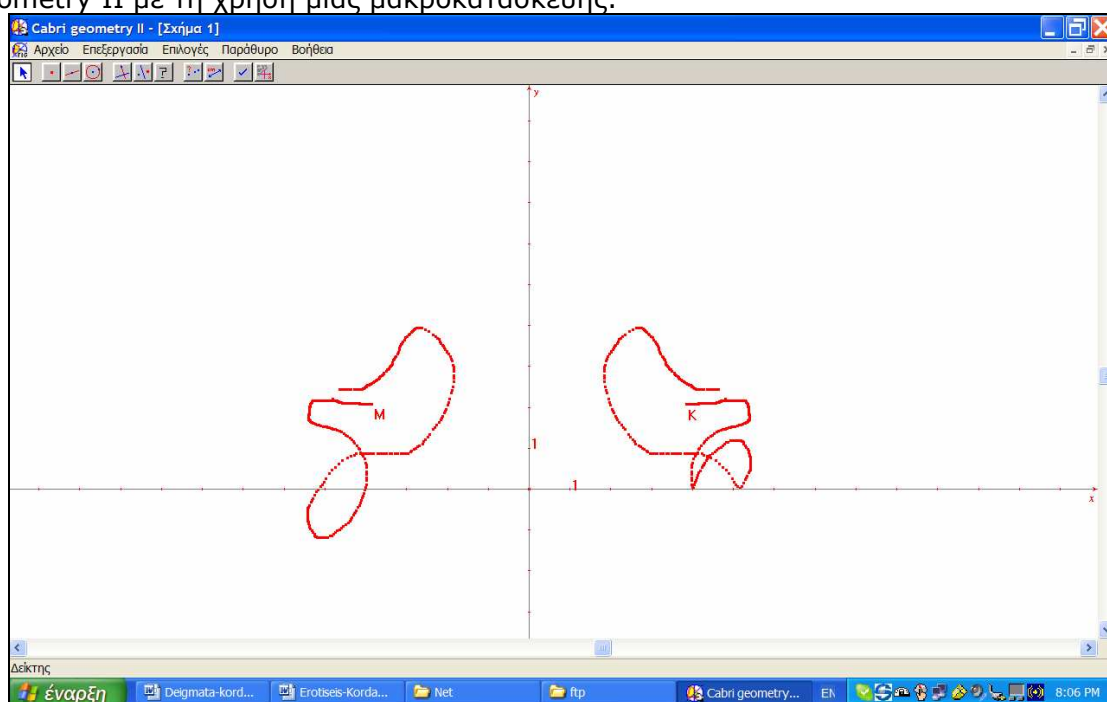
ometry II με τη χρήση μιας μακροκατασκευής.

Cabri geometry II - [Σχήμα 1]

Αρχείο Επεξεργασία Επιλογές Παράθυρο Βοήθεια

y

M

K

1

1

x

Δείκτης

έναρξη Deigmata-kord... Erotiseis-Korda... Net ftp Cabri geometry... EN 8:06 PM